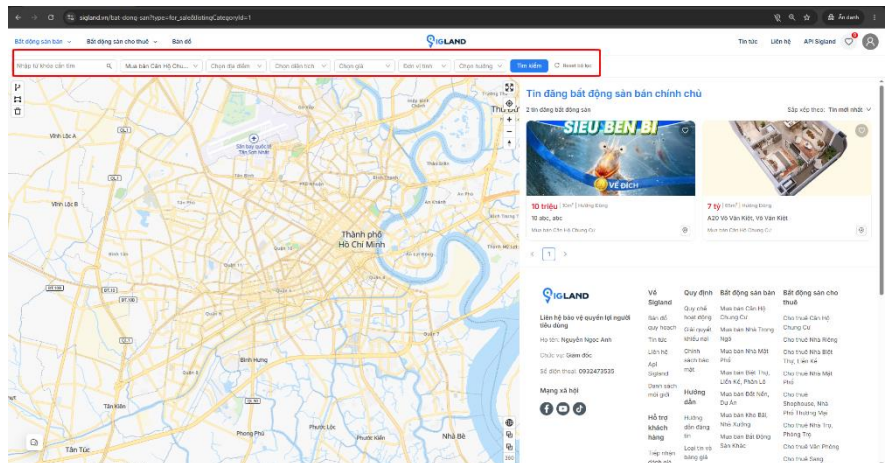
sigland.vn/bat-dong-san?type=for_sale&listingCategoryId=1

Ẩn danh

Bất động sản bán
Bất động sản cho thuê
Bản đồ

SIGLAND

Tin tức
Liên hệ
API Sigland

Nhập từ khóa cần tìm
Mua bán Căn Hộ Chu...
Chọn địa điểm
Chọn diện tích
Chọn giá
Đơn vị tính
Chọn hướng
Tìm kiếm
Reset bộ lọc

Sân bay quốc tế Tân Sơn Nhất
Vĩnh Lộc A
Vĩnh Lộc B
Thành phố Hồ Chí Minh
Thủ Đức
Bình Hưng
Tân Kiên
Phong Phú
Phước Lộc
Nhà Bè
Tân Túc

Tin đăng bất động sản bán chính chủ
2 tin đăng bất động sản
Sắp xếp theo: Tin mới nhất

SIÊU BẾN BI
VỀ ĐÍCH
10 triệu | 30m² | Hướng Đông
10 abc, abc
Mua bán Căn Hộ Chung Cư

7 tỷ | 45m² | Hướng Đông
A20 Võ Văn Kiệt, Võ Văn Kiệt
Mua bán Căn Hộ Chung Cư

1

SIGLAND
Liên hệ bảo vệ quyền lợi người tiêu dùng
Họ tên: Nguyễn Ngọc Anh
Chức vụ: Giám đốc
Số điện thoại: 0932473535
Mạng xã hội

Về Sigland
Bản đồ quy hoạch
Tin tức
Liên hệ
Api Sigland
Danh sách môi giới

Quy định
Quy chế hoạt động
Giải quyết khiếu nại
Chính sách bảo mật

Hướng dẫn
Hướng dẫn đăng tin
Loại tin và bảng giá

Hỗ trợ khách hàng
Tiếp nhận đánh giá

Bất động sản bán
Mua bán Căn Hộ Chung Cư
Mua bán Nhà Trong Ngõ
Mua bán Nhà Mặt Phố
Mua bán Biệt Thự, Liền Kề, Phân Lô
Mua bán Đất Nền, Dự Án
Mua bán Kho Bãi, Nhà Xưởng
Mua bán Bất Động Sản Khác

Bất động sản cho thuê
Cho thuê Căn Hộ Chung Cư
Cho thuê Nhà Riêng
Cho thuê Nhà Biệt Thự, Liền Kề
Cho thuê Nhà Mặt Phố
Cho thuê Shophouse, Nhà Phố Thương Mại
Cho thuê Nhà Trọ, Phòng Trọ
Cho thuê Văn Phòng
Cho thuê Sang